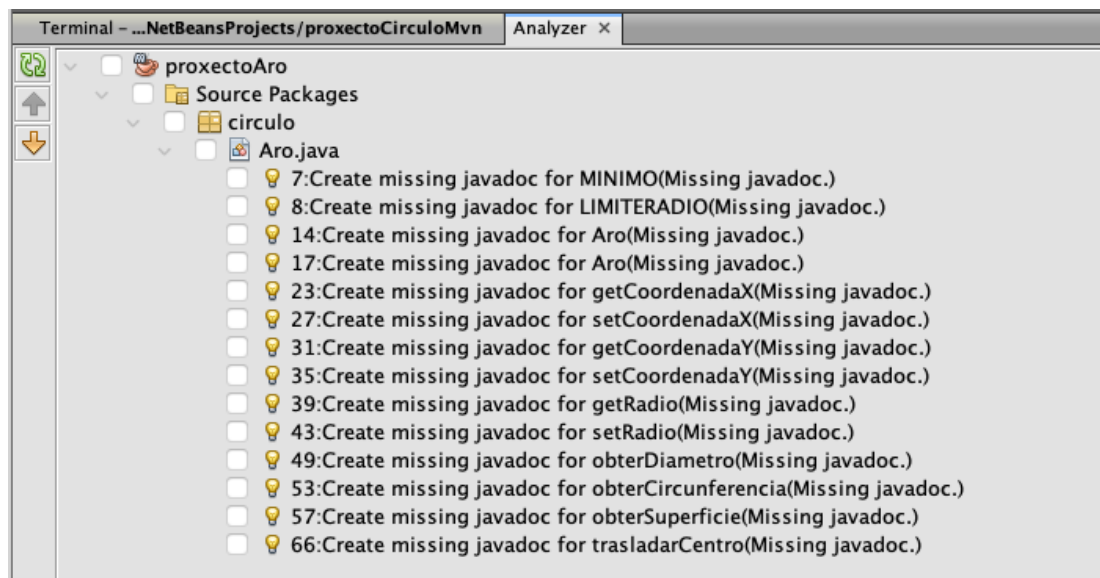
Terminal – ...NetBeansProjects/proxectoCirculoMvn | Analyzer ×

proxectoAro
Source Packages
circulo
Aro.java
7:Create missing javadoc for MINIMO(Missing javadoc.)
8:Create missing javadoc for LIMITERADIO(Missing javadoc.)
14:Create missing javadoc for Aro(Missing javadoc.)
17:Create missing javadoc for Aro(Missing javadoc.)
23:Create missing javadoc for getCoordenadaX(Missing javadoc.)
27:Create missing javadoc for setCoordenadaX(Missing javadoc.)
31:Create missing javadoc for getCoordenadaY(Missing javadoc.)
35:Create missing javadoc for setCoordenadaY(Missing javadoc.)
39:Create missing javadoc for getRadio(Missing javadoc.)
43:Create missing javadoc for setRadio(Missing javadoc.)
49:Create missing javadoc for obterDiametro(Missing javadoc.)
53:Create missing javadoc for obterCircunferencia(Missing javadoc.)
57:Create missing javadoc for obterSuperficie(Missing javadoc.)
66:Create missing javadoc for trasladarCentro(Missing javadoc.)